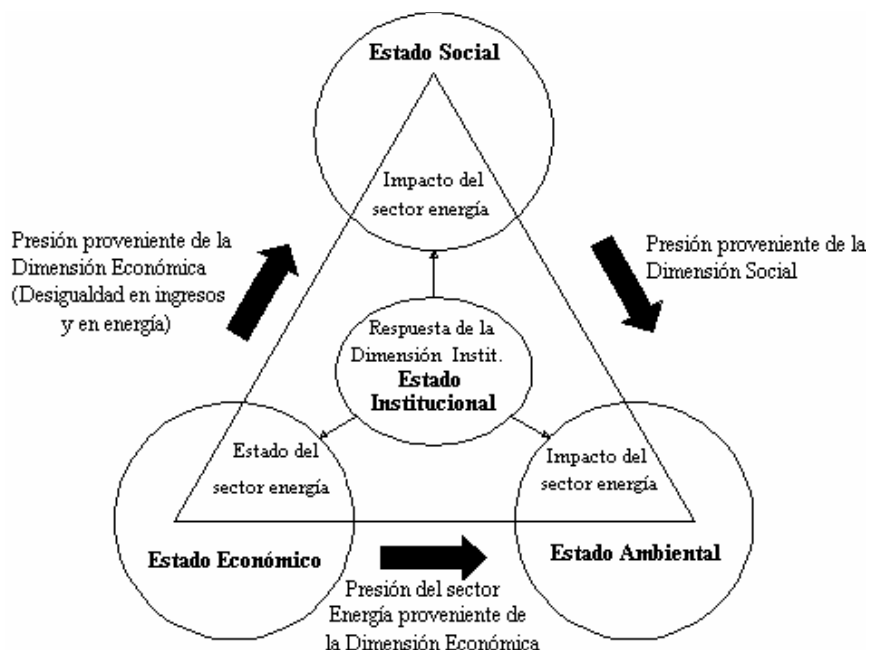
Estado Social

Impacto del sector energía

Presión proveniente de la Dimensión Económica (Desigualdad en ingresos y en energía)

Presión proveniente de la Dimensión Social

Respuesta de la Dimensión Instit.
Estado Institucional

Estado del sector energía

Impacto del sector energía

Estado Económico

Estado Ambiental

Presión del sector Energía proveniente de la Dimensión Económica